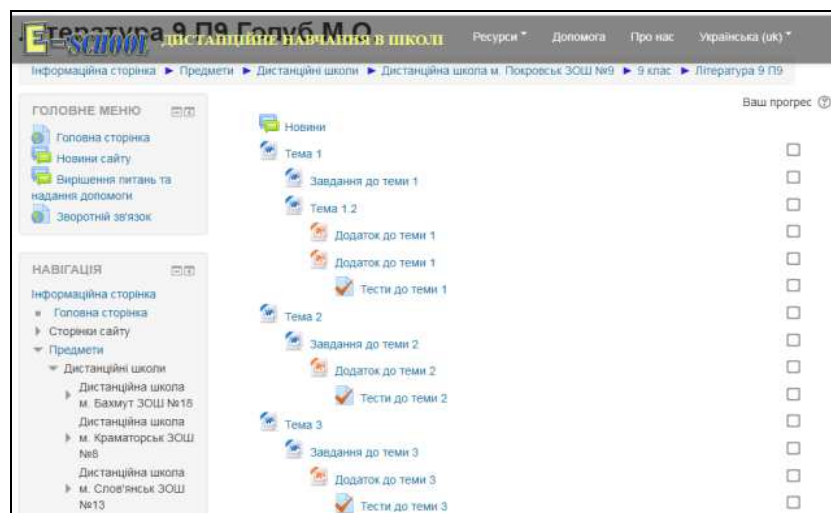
Література 9 П9 Голуб М.О.

E-SCHOOL ДИСТАНЦІЙНЕ НАВЧАННЯ В ШКОЛІ

Ресурси Допомога Про нас Українська (uk)

Інформаційна сторінка ► Предмети ► Дистанційні школи ► Дистанційна школа м. Покровськ ЗОШ №9 ► 9 клас ► Література 9 П9

ГОЛОВНЕ МЕНЮ

Головна сторінка
Новини сайту
Вирішення питань та надання допомоги
Зворотній зв'язок

НАВІГАЦІЯ

Інформаційна сторінка
Головна сторінка
Сторінки сайту
Предмети
Дистанційні школи
Дистанційна школа м. Бахмут ЗОШ №18
Дистанційна школа м. Краматорськ ЗОШ №8
Дистанційна школа м. Слов'янськ ЗОШ №13

Ваш прогрес

Новини
Тема 1
Завдання до теми 1
Тема 1.2
Додаток до теми 1
Додаток до теми 1
Тести до теми 1
Тема 2
Завдання до теми 2
Додаток до теми 2
Тести до теми 2
Тема 3
Завдання до теми 3
Додаток до теми 3
Тести до теми 3